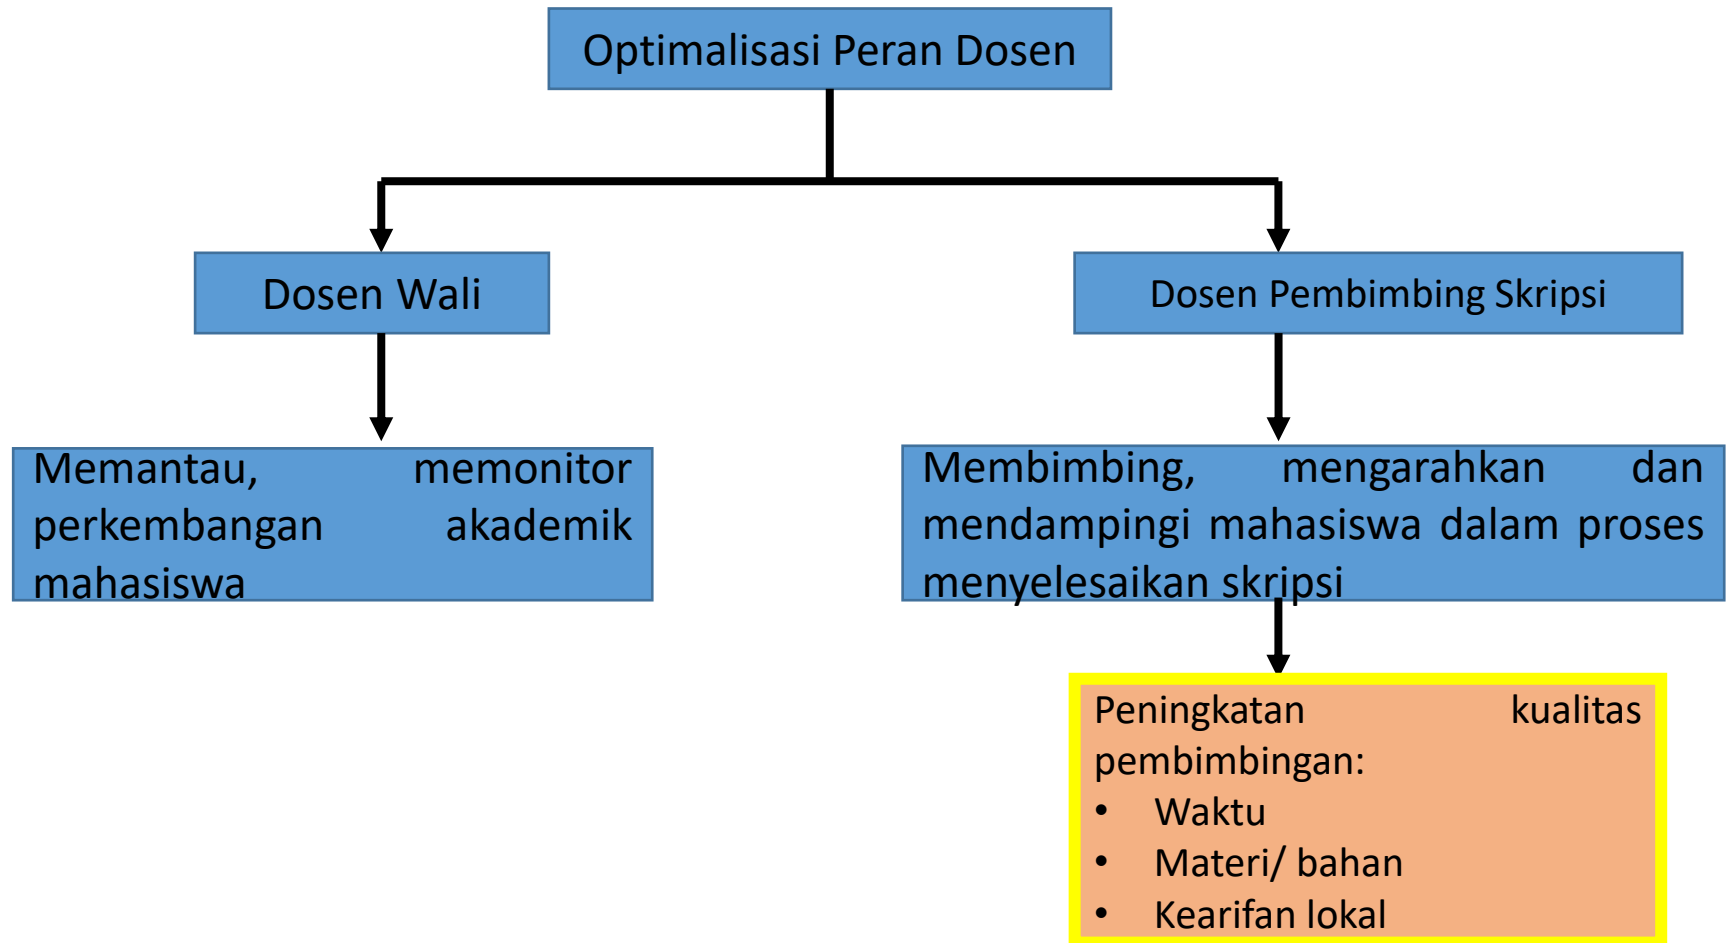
Optimalisasi Peran Dosen

Dosen Wali

Dosen Pembimbing Skripsi

Memantau, memonitor perkembangan akademik mahasiswa

Membimbing, mengarahkan dan mendampingi mahasiswa dalam proses menyelesaikan skripsi

Peningkatan kualitas pembimbingan:
• Waktu
• Materi/ bahan
• Kearifan lokal